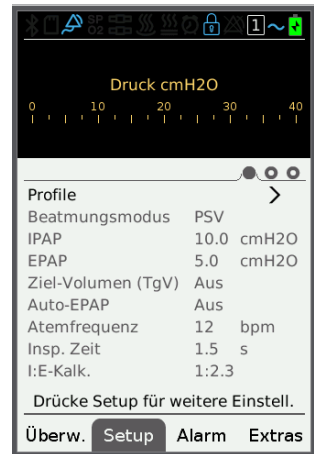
SP
O2
1

Druck cmH2O
0 10 20 30 40

Profile >
Beatmungsmodus PSV
IPAP 10.0 cmH2O
EPAP 5.0 cmH2O
Ziel-Volumen (TgV) Aus
Auto-EPAP Aus
Atemfrequenz 12 bpm
Insp. Zeit 1.5 s
I:E-Kalk. 1:2.3

Drücke Setup für weitere Einstell.

Überw. Setup Alarm Extras